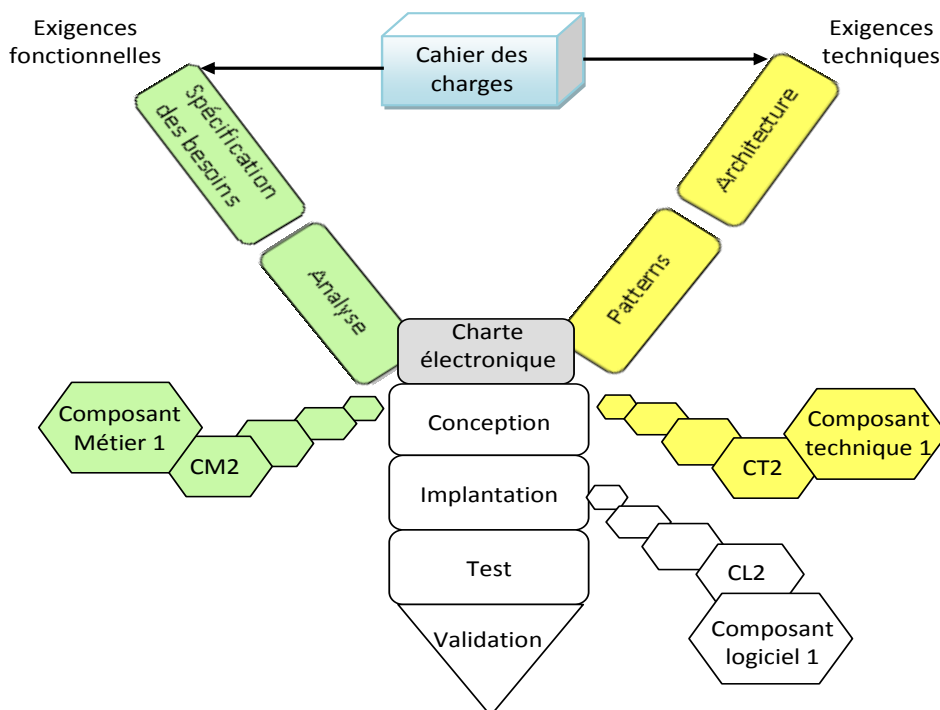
Exigences fonctionnelles

Cahier des charges

Exigences techniques

Spécification des besoins

Architecture

Analyse

Patterns

Charte électronique

Composant Métier 1

CM2

Conception

Composant technique 1

CT2

Implantation

Test

CL2

Validation

Composant logiciel 1